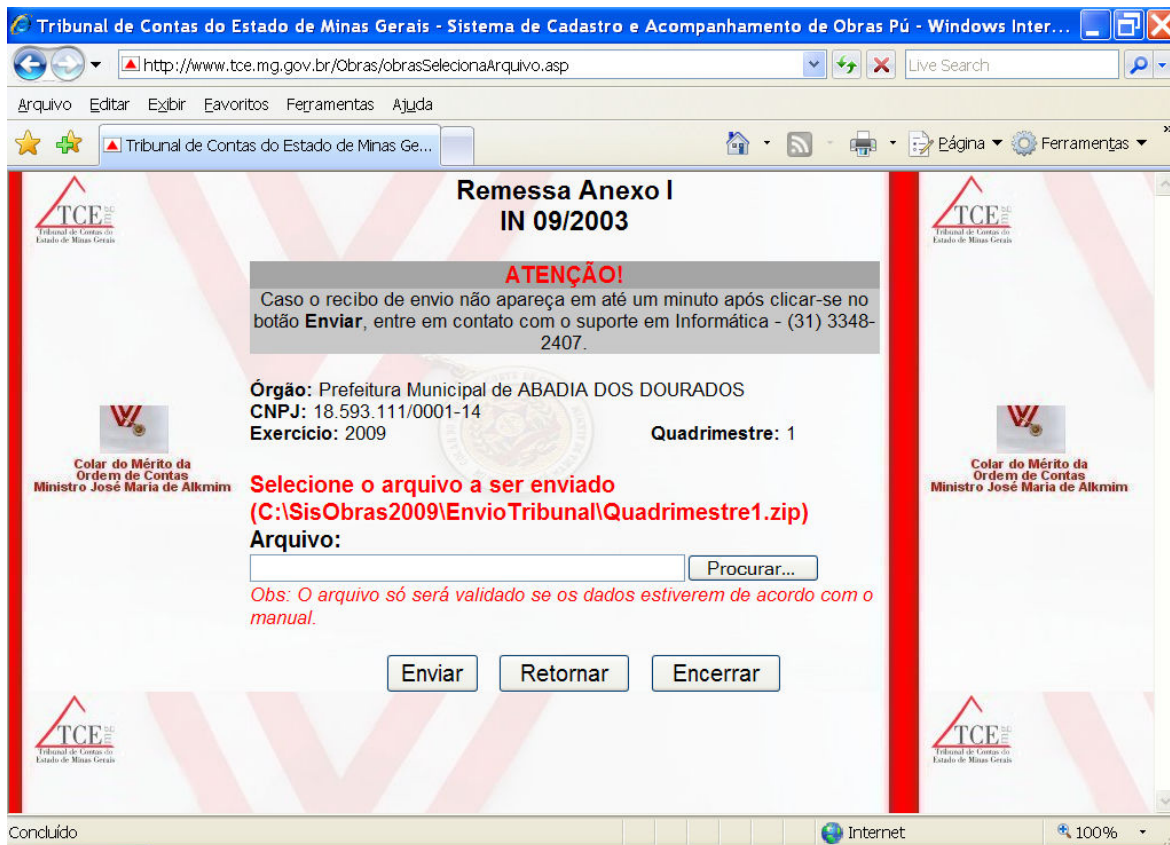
Tribunal de Contas do Estado de Minas Gerais - Sistema de Cadastro e Acompanhamento de Obras Pú - Windows Inter...

http://www.tce.mg.gov.br/Obras/obrasSelecionaArquivo.asp

Live Search

Arquivo Editar Exibir Favoritos Ferramentas Ajuda

Tribunal de Contas do Estado de Minas Ge...

Página Ferramentas

TCE MG Tribunal de Contas do Estado de Minas Gerais

Remessa Anexo I
IN 09/2003

TCE MG Tribunal de Contas do Estado de Minas Gerais

ATENÇÃO!
Caso o recibo de envio não apareça em até um minuto após clicar-se no botão **Enviar**, entre em contato com o suporte em Informática - (31) 3348-2407.

**Órgão:** Prefeitura Municipal de ABADIA DOS DOURADOS
**CNPJ:** 18.593.111/0001-14
**Exercício:** 2009 **Quadrimestre:** 1

Colar do Mérito da Ordem de Contas Ministro José Maria de Alkmim

Colar do Mérito da Ordem de Contas Ministro José Maria de Alkmim

Selecione o arquivo a ser enviado
(C:\SisObras2009\EnvioTribunal\Quadrimestre1.zip)
Arquivo:

Procurar...

Obs: O arquivo só será validado se os dados estiverem de acordo com o manual.

Enviar Retornar Encerrar

TCE MG Tribunal de Contas do Estado de Minas Gerais

TCE MG Tribunal de Contas do Estado de Minas Gerais

Concluído Internet 100%